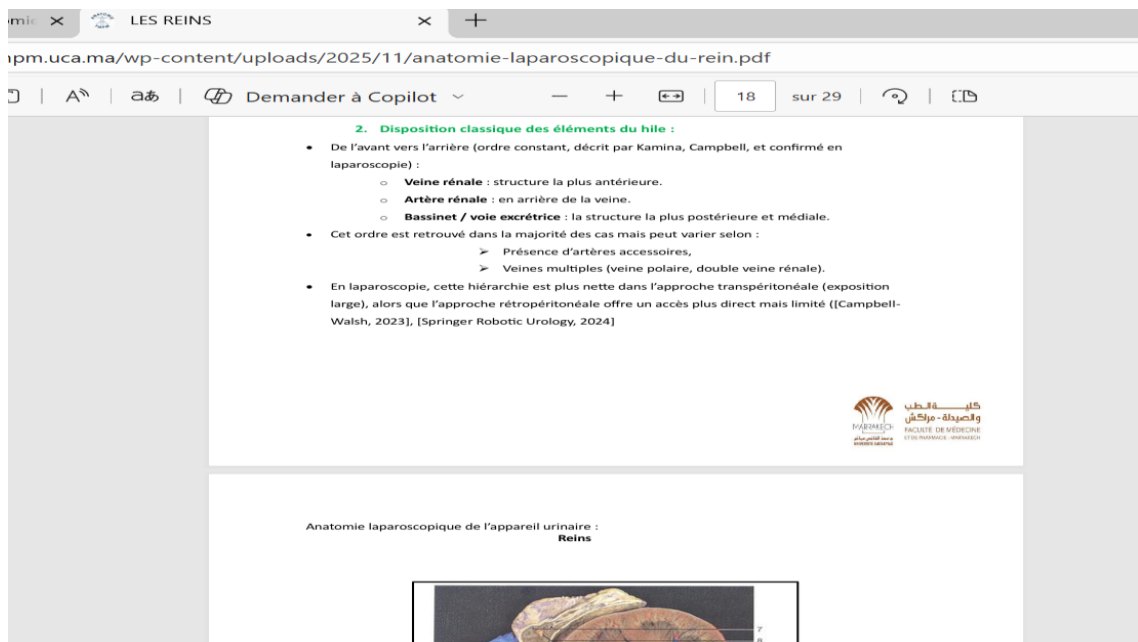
mi × LES REINS × +

pm.uca.ma/wp-content/uploads/2025/11/anatomie-laparoscopique-du-rein.pdf

A | aあ | Demander à Copilot — + 18 sur 29

2. Disposition classique des éléments du hile :

• De l'avant vers l'arrière (ordre constant, décrit par Kamina, Campbell, et confirmé en laparoscopie) :

○ **Veine rénale** : structure la plus antérieure.

○ **Artère rénale** : en arrière de la veine.

○ **Bassinet / voie excrétrice** : la structure la plus postérieure et médiale.

• Cet ordre est retrouvé dans la majorité des cas mais peut varier selon :

➢ Présence d'artères accessoires,

➢ Veines multiples (veine polaire, double veine rénale).

• En laparoscopie, cette hiérarchie est plus nette dans l'approche transpéritonéale (exposition large), alors que l'approche rétropéritonéale offre un accès plus direct mais limité ([Campbell-Walsh, 2023], [Springer Robotic Urology, 2024]

MARRAKECH كليـــة الطب والصيدلة - مراكش FACULTÉ DE MÉDECINE ET DE PHARMACIE - MARRAKECH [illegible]

Anatomie laparoscopique de l'appareil urinaire :
Reins

7
8